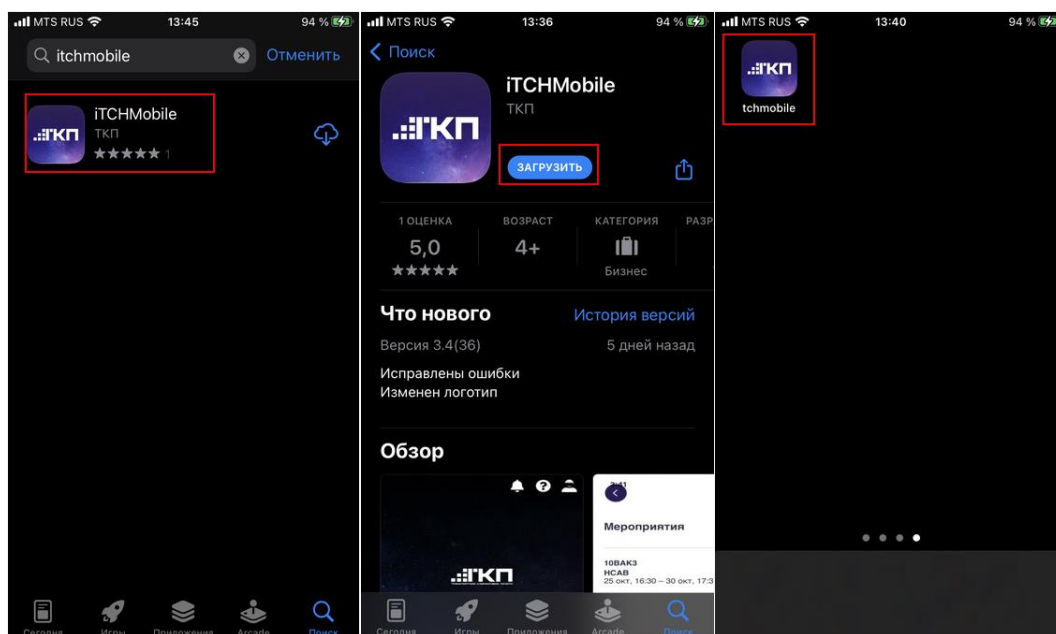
MTS RUS 13:45 94 %

itchmobile Отменить

.:ТКП
iTCHMobile
ТКП
★★★★★ 1

Сегодня Игры Приложения Arcade Поиск

MTS RUS 13:36 94 %

Поиск

.:ТКП
iTCHMobile
ТКП
ЗАГРУЗИТЬ

1 ОЦЕНКА
5,0
★★★★★

ВОЗРАСТ
4+

КАТЕГОРИЯ
Бизнес

РАЗР

Что нового
История версий
Версия 3.4(36)
5 дней назад
Исправлены ошибки
Изменен логотип

Обзор

.:ТКП

Мероприятия
10ВАКЗ
HCAB
25 окт, 16:30 – 30 окт, 17:3

Сегодня Игры Приложения Arcade Поиск

MTS RUS 13:40 94 %

.:ТКП
tchmobile